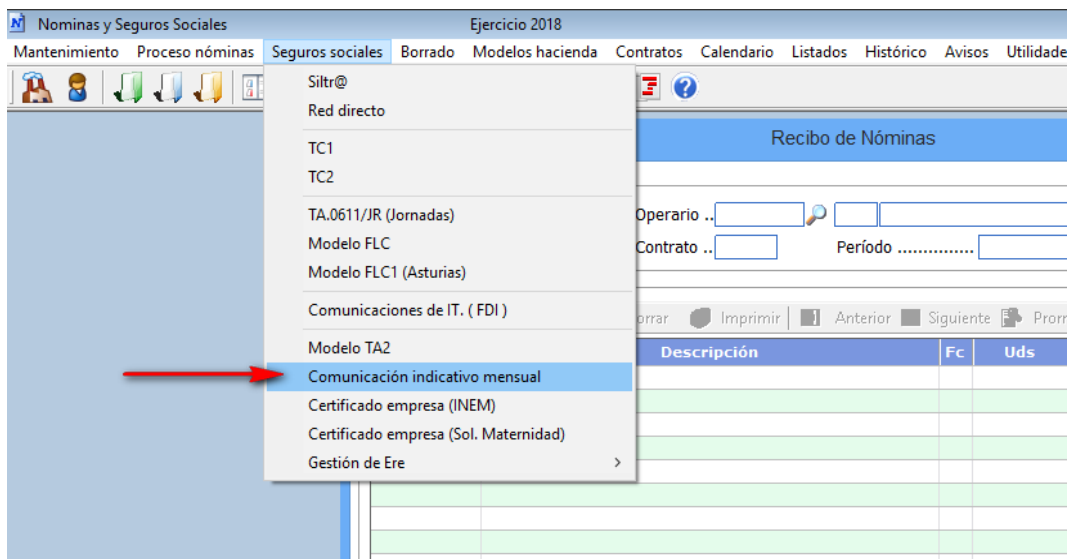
Nominas y Seguros Sociales
Ejercicio 2018

Mantenimiento Proceso nóminas Seguros sociales Borrado Modelos hacienda Contratos Calendario Listados Histórico Avisos Utilidade

Siltr@
Red directo
TC1
TC2
TA.0611/JR (Jornadas)
Modelo FLC
Modelo FLC1 (Asturias)
Comunicaciones de IT. ( FDI )
Modelo TA2
Comunicación indicativo mensual
Certificado empresa (INEM)
Certificado empresa (Sol. Maternidad)
Gestión de Ere

Recibo de Nóminas

Operario ..
Contrato ..
Período ..............

orrar Imprimir Anterior Siguiente Prorr

| Descripción | Fc | Uds |
|---|---|---|